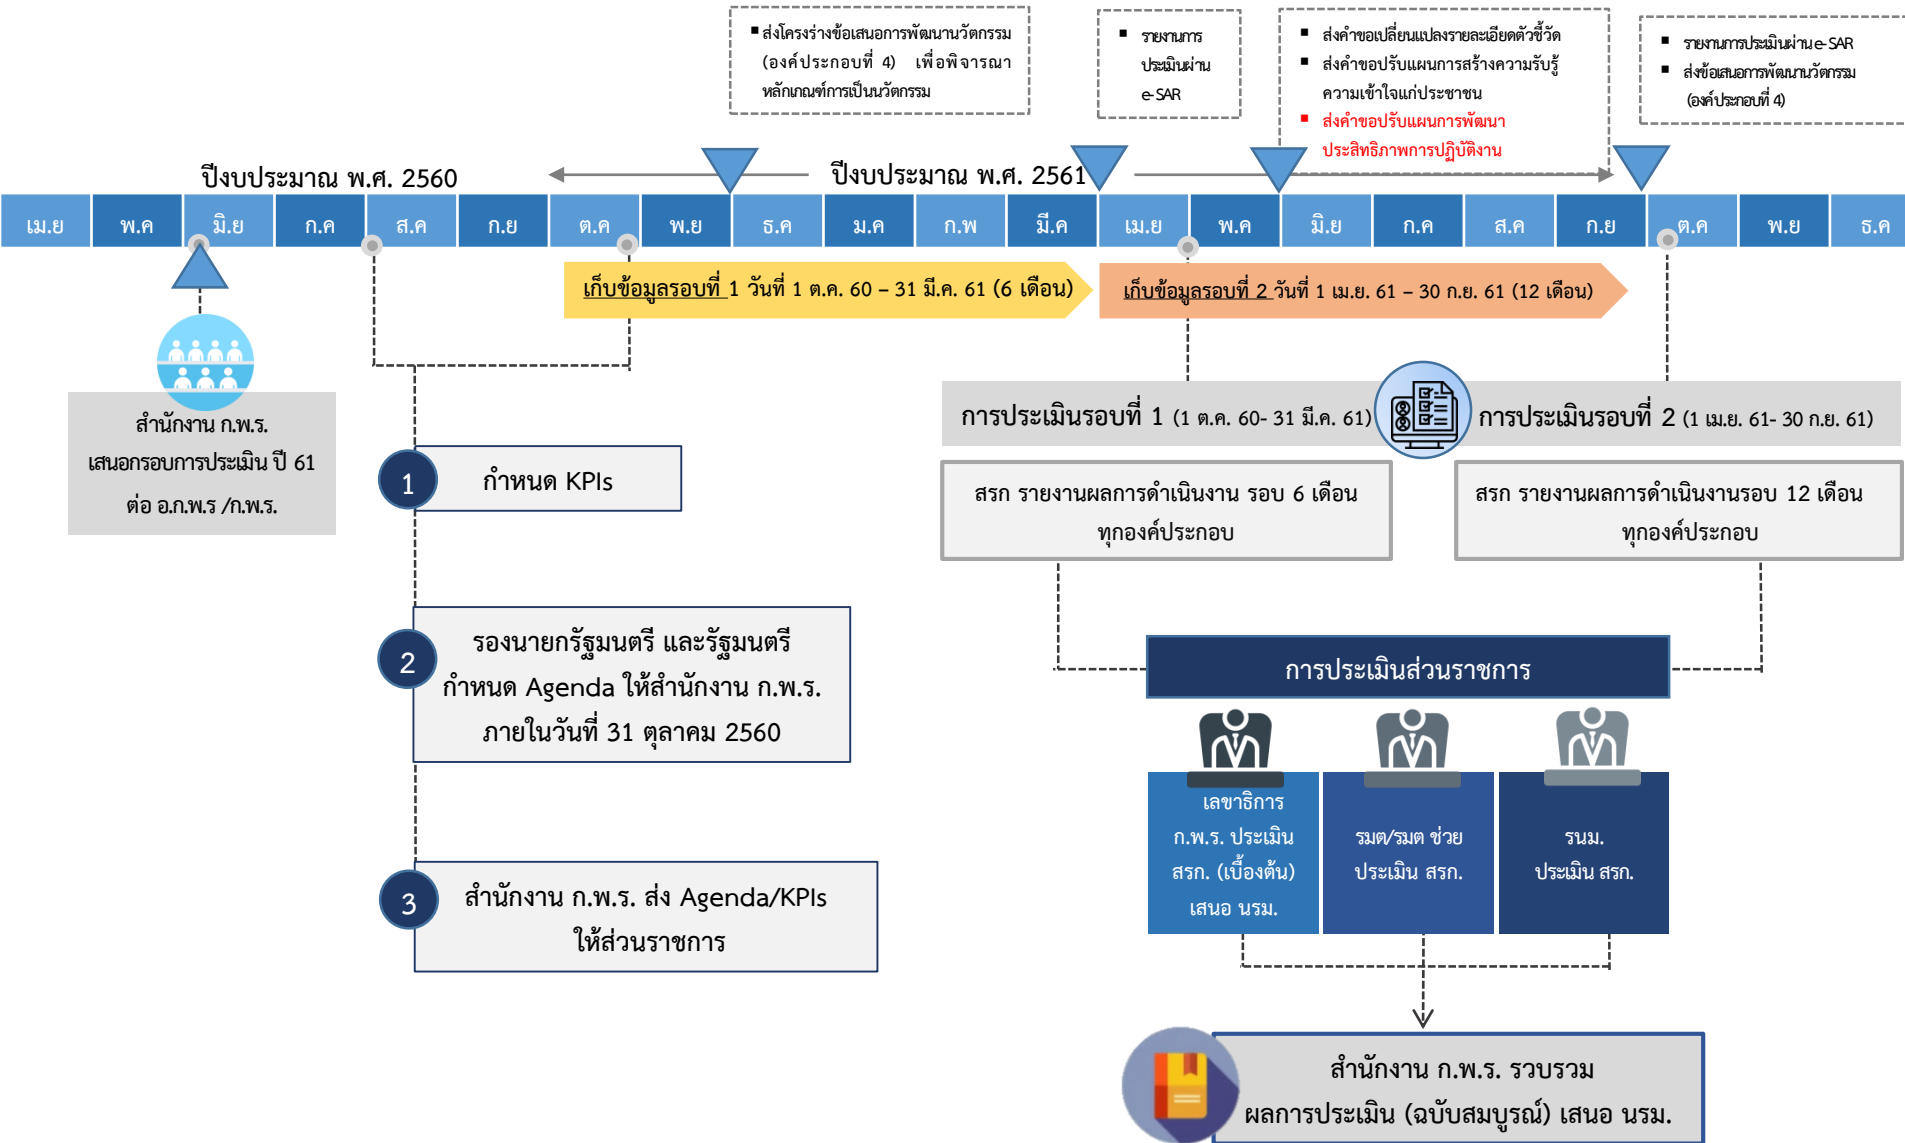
■ ส่งโครงร่างข้อเสนอการพัฒนานวัตกรรม (องค์ประกอบที่ 4) เพื่อพิจารณาหลักเกณฑ์การเป็นนวัตกรรม

■ รายงานการประเมินผ่าน e-SAR

■ ส่งคำขอเปลี่ยนแปลงรายละเอียดตัวชี้วัด
■ ส่งคำขอปรับแผนการสร้างความรับรู้ความเข้าใจแก่ประชาชน
■ ส่งคำขอปรับแผนการพัฒนาประสิทธิภาพการปฏิบัติงาน

■ รายงานการประเมินผ่าน e-SAR
■ ส่งข้อเสนอการพัฒนานวัตกรรม (องค์ประกอบที่ 4)

ปีงบประมาณ พ.ศ. 2560

ปีงบประมาณ พ.ศ. 2561

| เม.ย | พ.ค | มิ.ย | ก.ค | ส.ค | ก.ย | ต.ค | พ.ย | ธ.ค | ม.ค | ก.พ | มี.ค | เม.ย | พ.ค | มิ.ย | ก.ค | ส.ค | ก.ย | ต.ค | พ.ย | ธ.ค |
|---|---|---|---|---|---|---|---|---|---|---|---|---|---|---|---|---|---|---|---|---|

เก็บข้อมูลรอบที่ 1 วันที่ 1 ต.ค. 60 – 31 มี.ค. 61 (6 เดือน)

เก็บข้อมูลรอบที่ 2 วันที่ 1 เม.ย. 61 – 30 ก.ย. 61 (12 เดือน)

สำนักงาน ก.พ.ร. เสนอกรอบการประเมิน ปี 61 ต่อ อ.ก.พ.ร /ก.พ.ร.

1 กำหนด KPIs

2 รองนายกรัฐมนตรี และรัฐมนตรี กำหนด Agenda ให้สำนักงาน ก.พ.ร. ภายในวันที่ 31 ตุลาคม 2560

3 สำนักงาน ก.พ.ร. ส่ง Agenda/KPIs ให้ส่วนราชการ

การประเมินรอบที่ 1 (1 ต.ค. 60- 31 มี.ค. 61)

การประเมินรอบที่ 2 (1 เม.ย. 61- 30 ก.ย. 61)

สรก รายงานผลการดำเนินงาน รอบ 6 เดือน ทุกองค์ประกอบ

สรก รายงานผลการดำเนินงานรอบ 12 เดือน ทุกองค์ประกอบ

การประเมินส่วนราชการ

เลขาธิการ ก.พ.ร. ประเมิน สรก. (เบื้องต้น) เสนอ นรม.

รมต/รมต ช่วย ประเมิน สรก.

รนม. ประเมิน สรก.

สำนักงาน ก.พ.ร. รวบรวม ผลการประเมิน (ฉบับสมบูรณ์) เสนอ นรม.